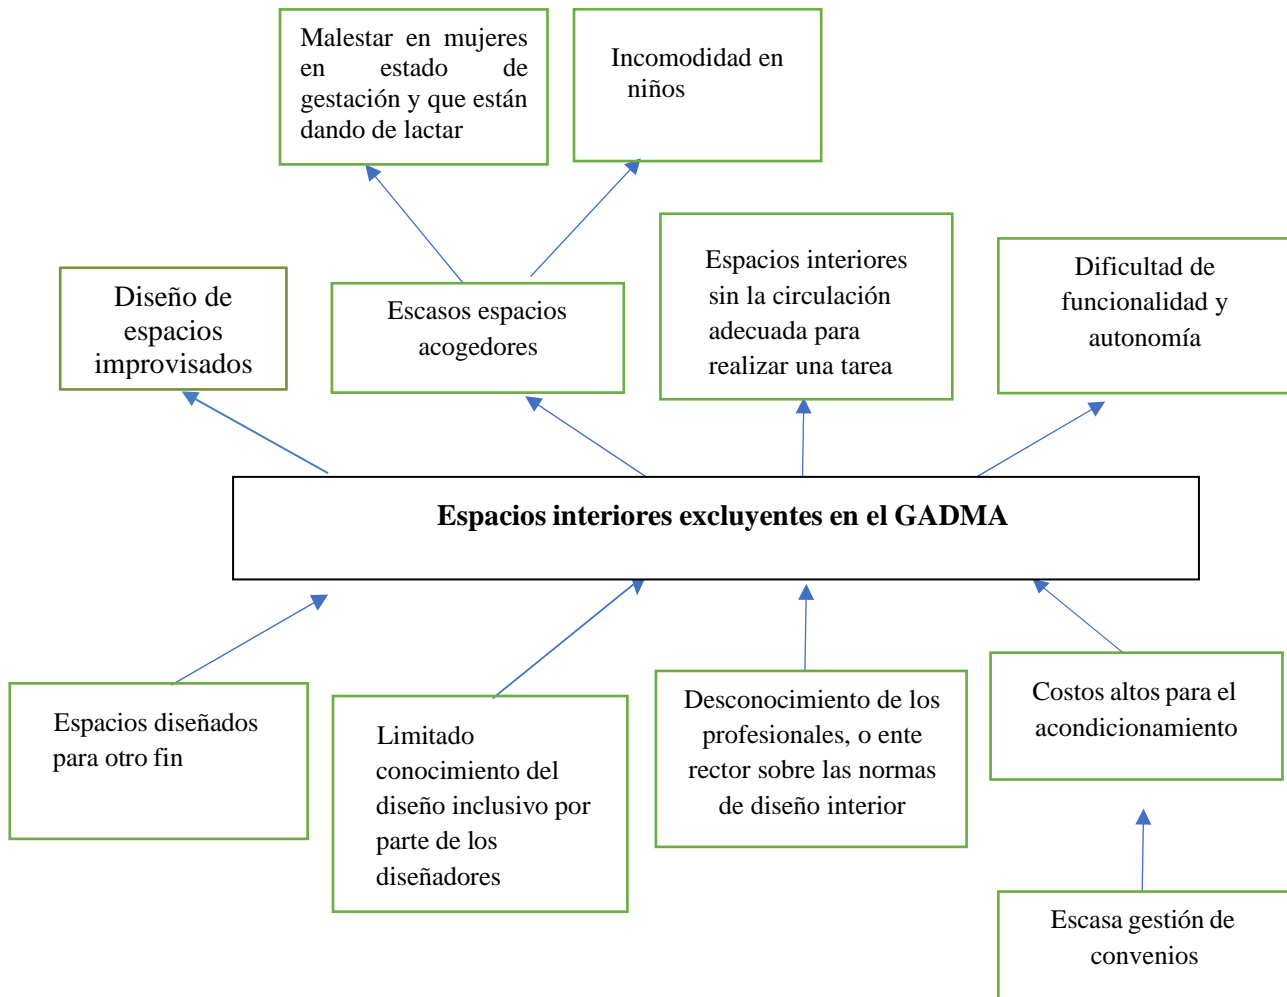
Malestar en mujeres en estado de gestación y que están dando de lactar

Incomodidad en niños

Diseño de espacios improvisados

Escasos espacios acogedores

Espacios interiores sin la circulación adecuada para realizar una tarea

Dificultad de funcionalidad y autonomía

Espacios interiores excluyentes en el GADMA

Espacios diseñados para otro fin

Limitado conocimiento del diseño inclusivo por parte de los diseñadores

Desconocimiento de los profesionales, o ente rector sobre las normas de diseño interior

Costos altos para el acondicionamiento

Escasa gestión de convenios